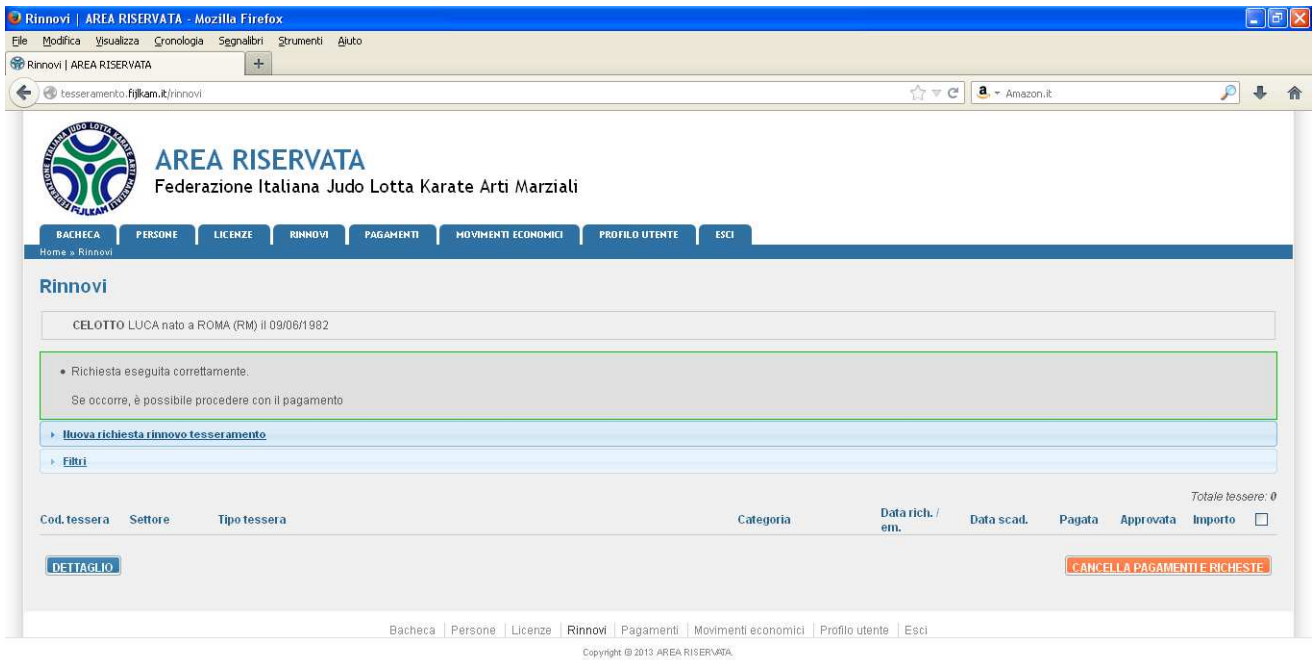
Rinnovi | AREA RISERVATA - Mozilla Firefox

File Modifica Visualizza Cronologia Segnalibri Strumenti Aiuto

Rinnovi | AREA RISERVATA

tesseramento.fijlkam.it/rinnovi

Amazon.it

FIJLKAM

AREA RISERVATA

Federazione Italiana Judo Lotta Karate Arti Marziali

BACHECA PERSONE LICENZE RINNOVI PAGAMENTI MOVIMENTI ECONOMICI PROFILO UTENTE ESCI

Home » Rinnovi

Rinnovi

CELOTTO LUCA nato a ROMA (RM) il 09/06/1982

• Richiesta eseguita correttamente.

Se occorre, è possibile procedere con il pagamento

Nuova richiesta rinnovo tesseramento

Filtri

Totale tessere: 0

| Cod. tessera | Settore | Tipo tessera | Categoria | Data rich. / em. | Data scad. | Pagata | Approvata | Importo | |
|---|---|---|---|---|---|---|---|---|---|

DETTAGLIO

CANCELLA PAGAMENTI E RICHIESTE

Bacheca | Persone | Licenze | Rinnovi | Pagamenti | Movimenti economici | Profilo utente | Esci

Copyright © 2013 AREA RISERVATA.